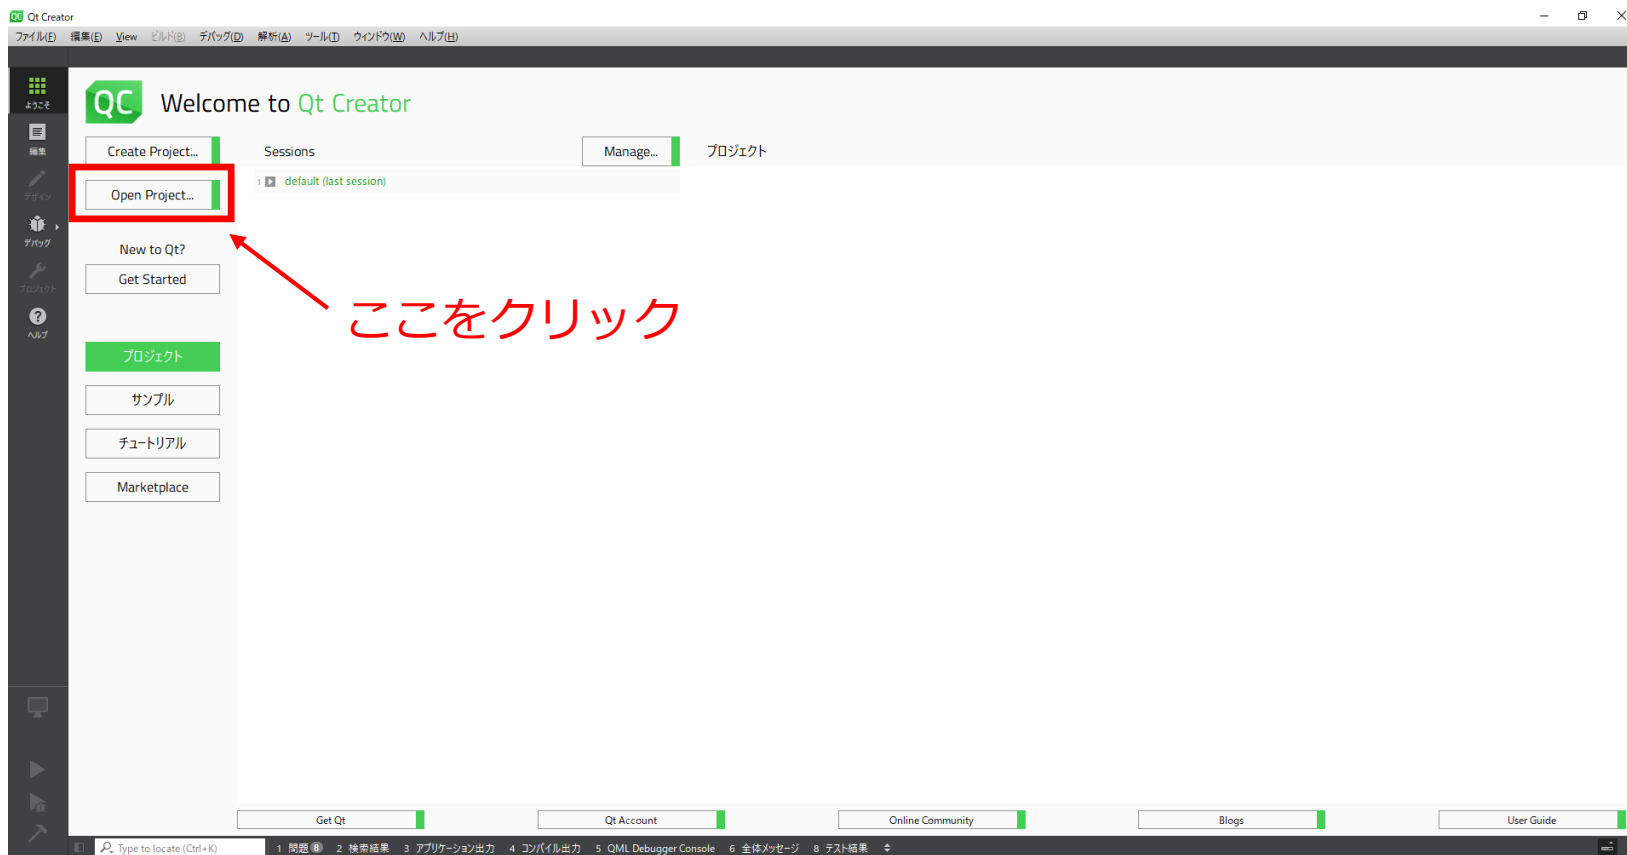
Qt Creator
ファイル(F) 編集(E) View ビルド(B) デバッグ(D) 解析(A) ツール(T) ウィンドウ(W) ヘルプ(H)

ようこそ
編集
デザイン
デバッグ
プロジェクト
ヘルプ

QC Welcome to Qt Creator

Create Project...
Open Project...
New to Qt?
Get Started

Sessions
Manage...
プロジェクト
1 default (last session)

ここをクリック

プロジェクト
サンプル
チュートリアル
Marketplace

Get Qt
Qt Account
Online Community
Blogs
User Guide

Type to locate (Ctrl+K) 1 問題 8 2 検索結果 3 アプリケーション出力 4 コンパイル出力 5 QML Debugger Console 6 全体メッセージ 8 テスト結果